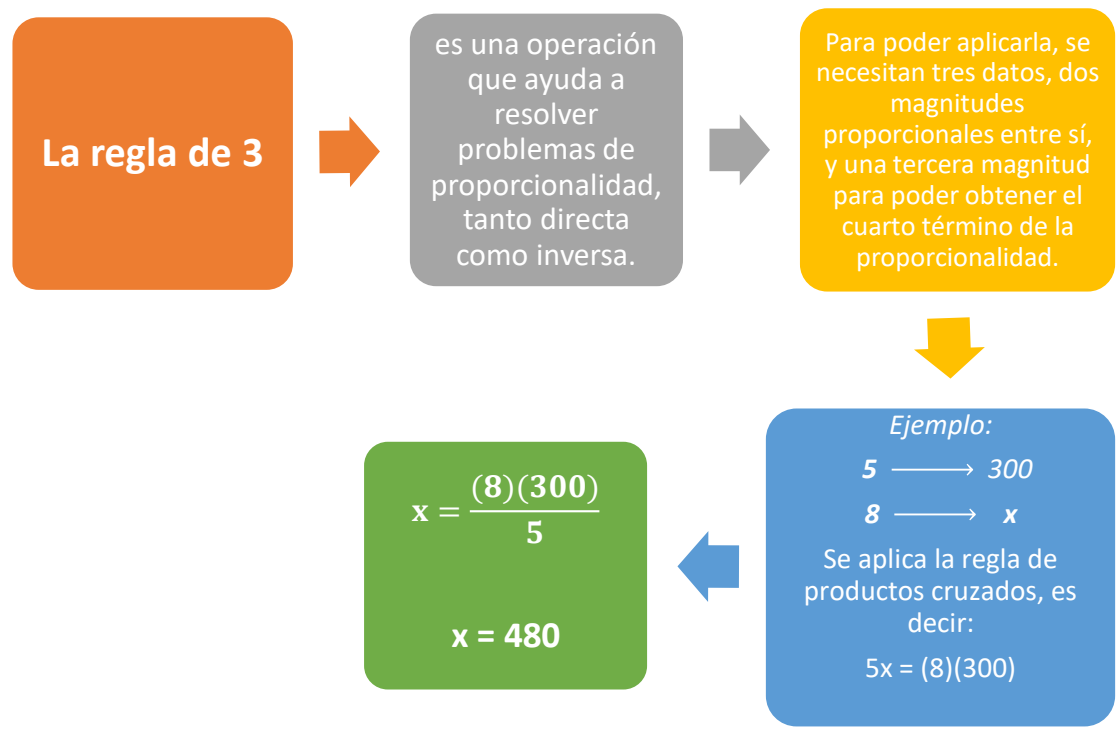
La regla de 3

es una operación que ayuda a resolver problemas de proporcionalidad, tanto directa como inversa.

Para poder aplicarla, se necesitan tres datos, dos magnitudes proporcionales entre sí, y una tercera magnitud para poder obtener el cuarto término de la proporcionalidad.

Ejemplo:

5 $\longrightarrow$ 300

8 $\longrightarrow$ x

Se aplica la regla de productos cruzados, es decir:

5x = (8)(300)

$x = \frac{(8)(300)}{5}$

x = 480